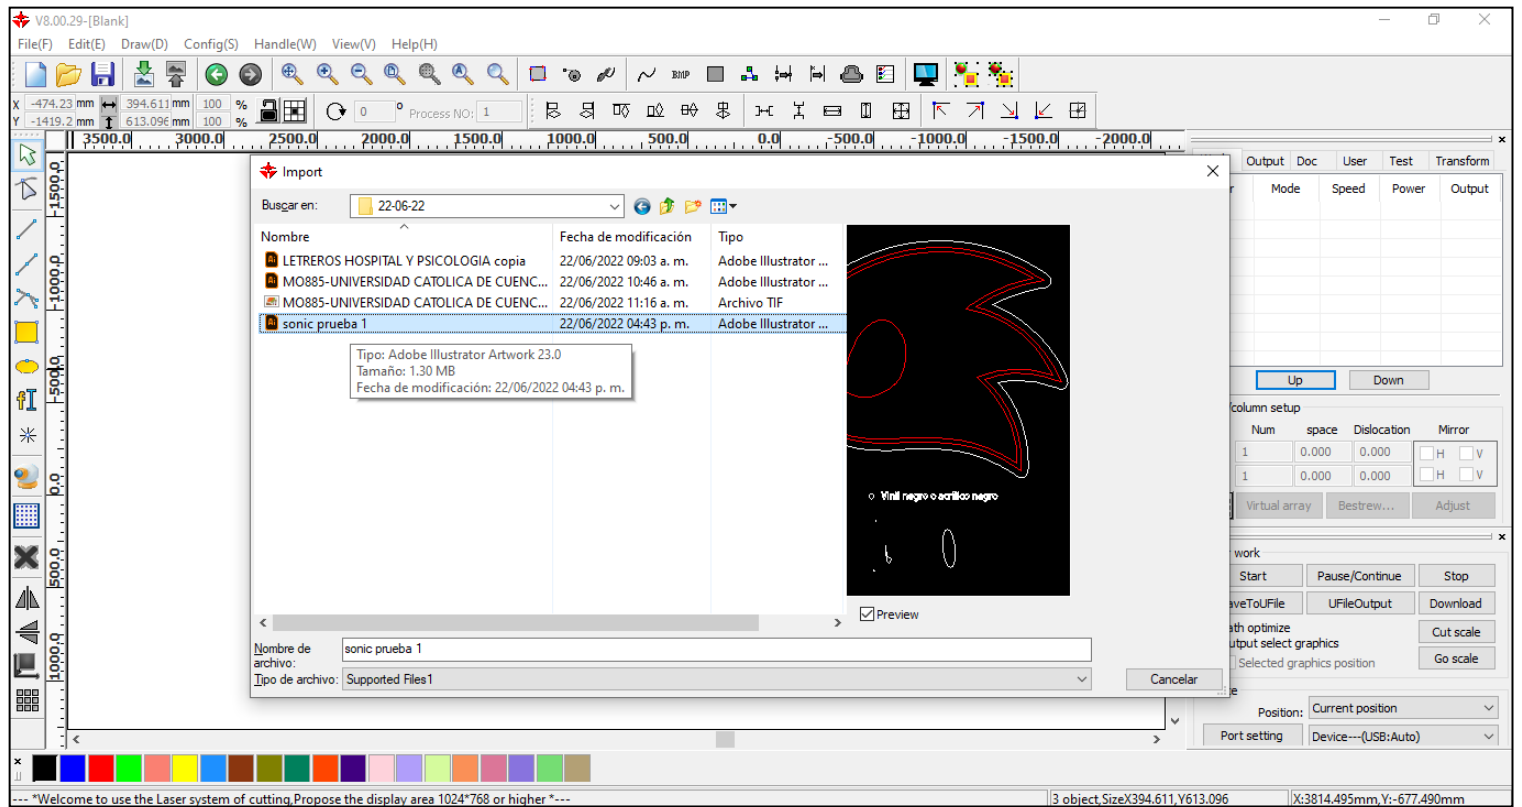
V8.00.29-[Blank]

File(F) Edit(E) Draw(D) Config(S) Handle(W) View(V) Help(H)

X -474.23 mm 394.611 mm 100 %
Y -1419.2 mm 613.096 mm 100 %

0 ° Process NO: 1

3500.0 3000.0 2500.0 2000.0 1500.0 1000.0 500.0 0.0 -500.0 -1000.0 -1500.0 -2000.0

-1500.0 -1000.0 -500.0 0.0 500.0 1000.0

Import

Buscar en: 22-06-22

| Nombre | Fecha de modificación | Tipo |
|---|---|---|
| LETREROS HOSPITAL Y PSICOLOGIA copia | 22/06/2022 09:03 a. m. | Adobe Illustrator ... |
| MO885-UNIVERSIDAD CATOLICA DE CUENC... | 22/06/2022 10:46 a. m. | Adobe Illustrator ... |
| MO885-UNIVERSIDAD CATOLICA DE CUENC... | 22/06/2022 11:16 a. m. | Archivo TIF |
| sonic prueba 1 | 22/06/2022 04:43 p. m. | Adobe Illustrator ... |

Tipo: Adobe Illustrator Artwork 23.0
Tamaño: 1.30 MB
Fecha de modificación: 22/06/2022 04:43 p. m.

Vinil negro o acrilico negro

Preview

Nombre de archivo: sonic prueba 1
Tipo de archivo: Supported Files1
Cancelar

Output Doc User Test Transform
Mode Speed Power Output
Up Down
column setup
Num space Dislocation Mirror
1 0.000 0.000 H V
1 0.000 0.000 H V
Virtual array Bestrew... Adjust
work
Start Pause/Continue Stop
aveToUFile UFileOutput Download
th optimize
utput select graphics
Cut scale
Selected graphics position
Go scale
Position: Current position
Port setting Device---(USB:Auto)

--- *Welcome to use the Laser system of cutting,Propose the display area 1024*768 or higher *---
3 object,SizeX394.611,Y613.096
X:3814.495mm,Y:-677.490mm